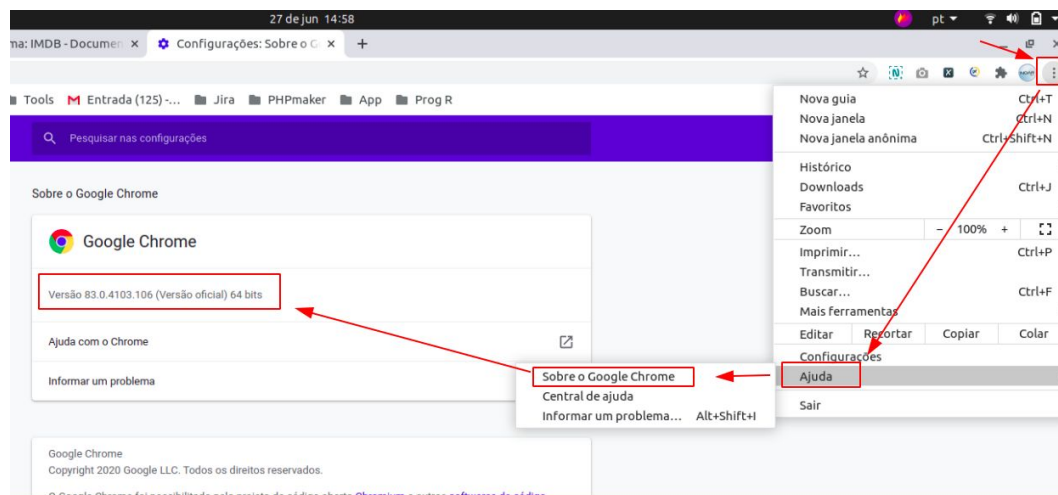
27 de jun 14:58
pt

na: IMDB - Documen ×
Configurações: Sobre o G ×
+

Tools
Entrada (125) -...
Jira
PHPmaker
App
Prog R

Pesquisar nas configurações

Sobre o Google Chrome

Google Chrome

Versão 83.0.4103.106 (Versão oficial) 64 bits

Ajuda com o Chrome

Informar um problema

Google Chrome
Copyright 2020 Google LLC. Todos os direitos reservados.

Nova guia Ctrl+T
Nova janela Ctrl+N
Nova janela anônima Ctrl+Shift+N
Histórico
Downloads Ctrl+J
Favoritos
Zoom − 100% +
Imprimir... Ctrl+P
Transmitir...
Buscar... Ctrl+F
Mais ferramentas
Editar Recortar Copiar Colar
Configurações
Ajuda
Sair

Sobre o Google Chrome
Central de ajuda
Informar um problema... Alt+Shift+I